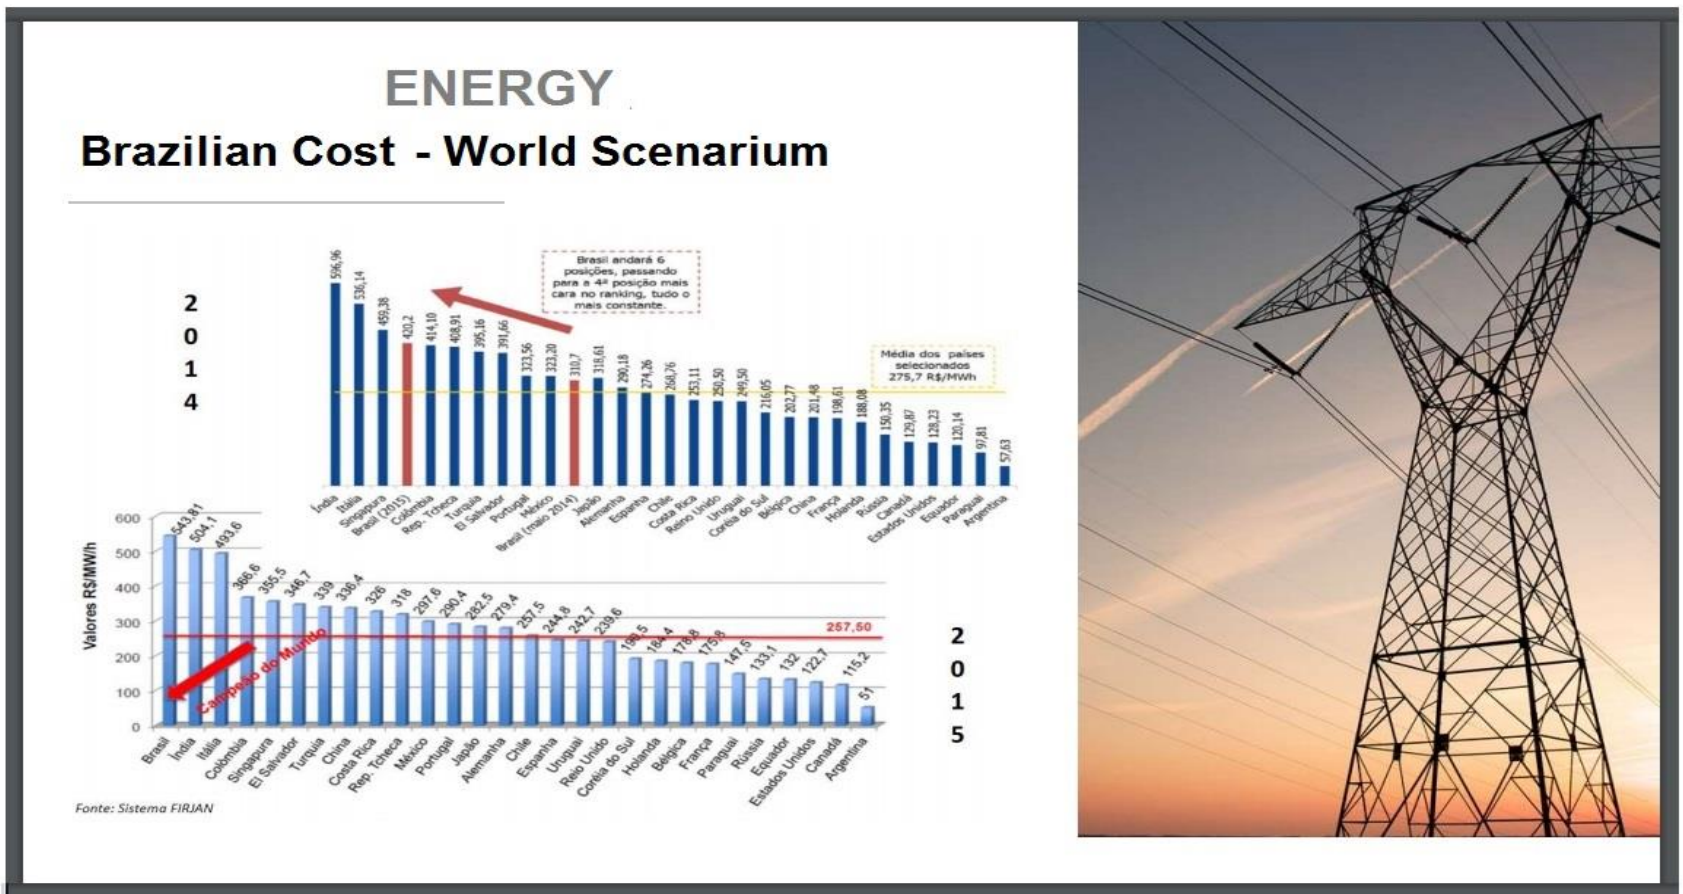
ENERGY

Brazilian Cost - World Scenarium

2
0
1
4

Brasil andará 6 posições, passando para a 4ª posição mais cara no ranking, tudo o mais constante.

Média dos países selecionados 275,7 R$/MWh

| Índia | Itália | Singapura | Brasil (2015) | Colômbia | Rep. Tcheca | Turquia | El Salvador | Portugal | México | Brasil (maio 2014) | Japão | Alemanha | Espanha | Chile | Costa Rica | Reino Unido | Uruguai | Coréia do Sul | Bélgica | China | França | Holanda | Rússia | Canadá | Estados Unidos | Equador | Paraguai | Argentina |
|---|---|---|---|---|---|---|---|---|---|---|---|---|---|---|---|---|---|---|---|---|---|---|---|---|---|---|---|---|
| 596,96 | 536,14 | 459,38 | 420,2 | 414,10 | 408,91 | 395,16 | 391,66 | 323,56 | 323,20 | 310,7 | 318,61 | 290,18 | 274,26 | 268,76 | 253,11 | 250,50 | 249,50 | 216,05 | 202,77 | 201,48 | 198,61 | 188,08 | 150,35 | 129,87 | 128,23 | 120,14 | 97,81 | 57,63 |

Valores R$/MWh

600
500
400
300
200
100
0

257,50

Campeão do Mundo

| Brasil | Índia | Itália | Colômbia | Singapura | El Salvador | Turquia | China | Costa Rica | Rep. Tcheca | México | Portugal | Japão | Alemanha | Chile | Espanha | Uruguai | Reino Unido | Coréia do Sul | Holanda | Bélgica | França | Paraguai | Rússia | Equador | Estados Unidos | Canadá | Argentina |
|---|---|---|---|---|---|---|---|---|---|---|---|---|---|---|---|---|---|---|---|---|---|---|---|---|---|---|---|
| 543,81 | 504,1 | 493,6 | 366,6 | 355,5 | 346,7 | 339 | 336,4 | 326 | 318 | 297,6 | 290,4 | 282,5 | 279,4 | 257,5 | 244,8 | 242,7 | 239,6 | 190,5 | 184,4 | 178,8 | 175,9 | 147,5 | 133,1 | 132 | 122,7 | 115,2 | 51 |

2
0
1
5

Fonte: Sistema FIRJAN